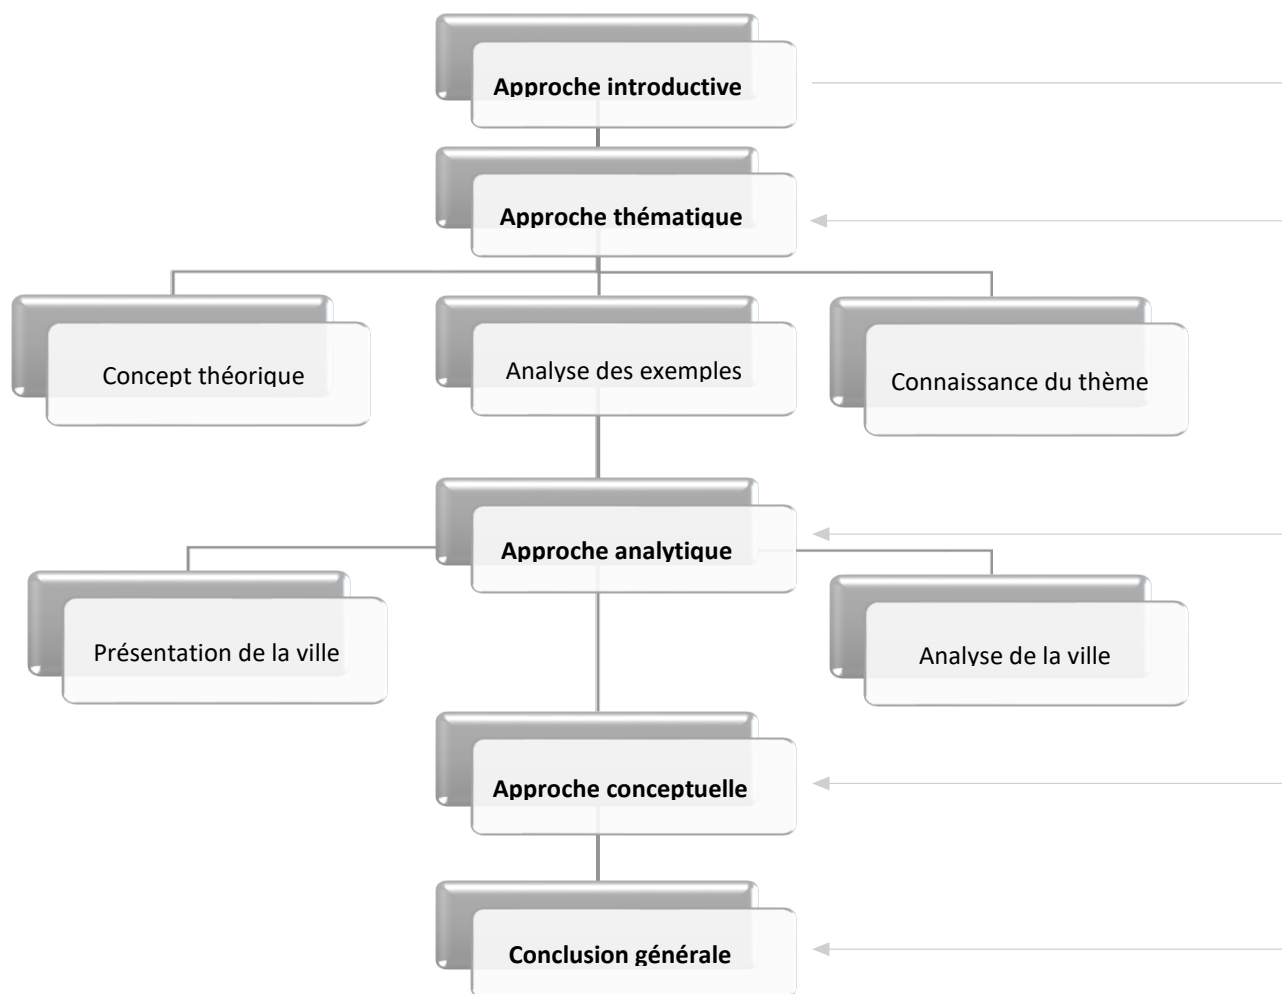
Approche introductive

Approche thématique

Concept théorique

Analyse des exemples

Connaissance du thème

Approche analytique

Présentation de la ville

Analyse de la ville

Approche conceptuelle

Conclusion générale